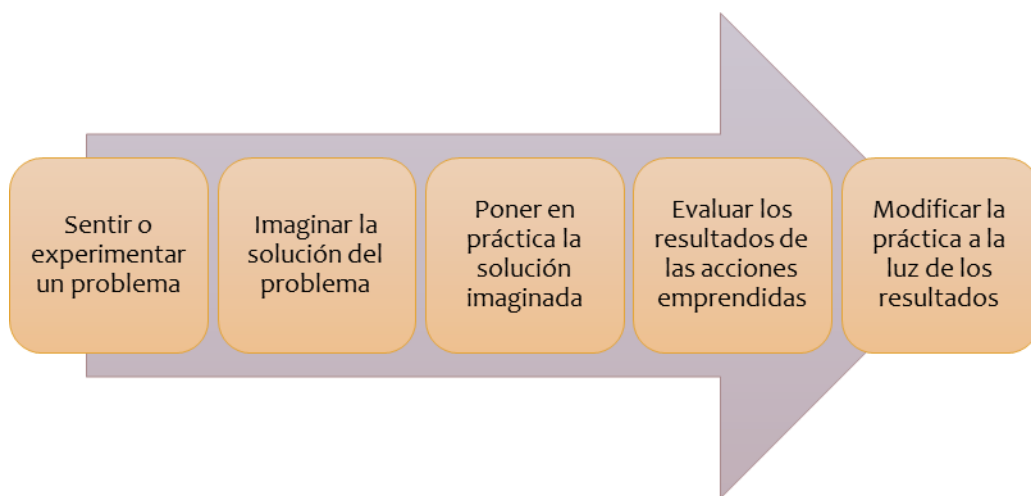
Sentir o experimentar un problema

Imaginar la solución del problema

Poner en práctica la solución imaginada

Evaluar los resultados de las acciones emprendidas

Modificar la práctica a la luz de los resultados